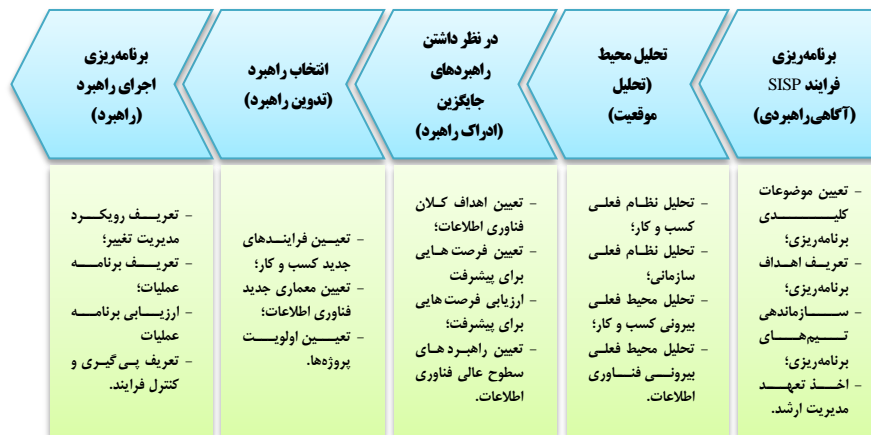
برنامه‌ریزی فرایند SISP (آگاهی‌راهبردی)

تحلیل محیط (تحلیل موقعیت)

در نظر داشتن راهبردهای جایگزین (ادراک راهبرد)

انتخاب راهبرد (تدوین راهبرد)

برنامه‌ریزی اجرای راهبرد (راهبرد)

- تعیین موضوعات کلیدی برنامه‌ریزی؛
- تعریف اهداف برنامه‌ریزی؛
- سازماندهی تیم‌های برنامه‌ریزی؛
- اخذ تعهد مدیریت ارشد.

- تحلیل نظام فعلی کسب و کار؛
- تحلیل نظام فعلی سازمانی؛
- تحلیل محیط فعلی بیرونی کسب و کار؛
- تحلیل محیط فعلی بیرونی فناوری اطلاعات.

- تعیین اهداف کلان فناوری اطلاعات؛
- تعیین فرصت‌هایی برای پیشرفت
- ارزیابی فرصت‌هایی برای پیشرفت؛
- تعیین راهبردهای سطوح عالی فناوری اطلاعات.

- تعیین فرایندهای جدید کسب و کار؛
- تعیین معماری جدید فناوری اطلاعات؛
- تعیین اولویت پروژه‌ها.

- تعریف رویکرد مدیریت تغییر؛
- تعریف برنامه عملیات؛
- ارزیابی برنامه عملیات
- تعریف پی‌گیری و کنترل فرایند.